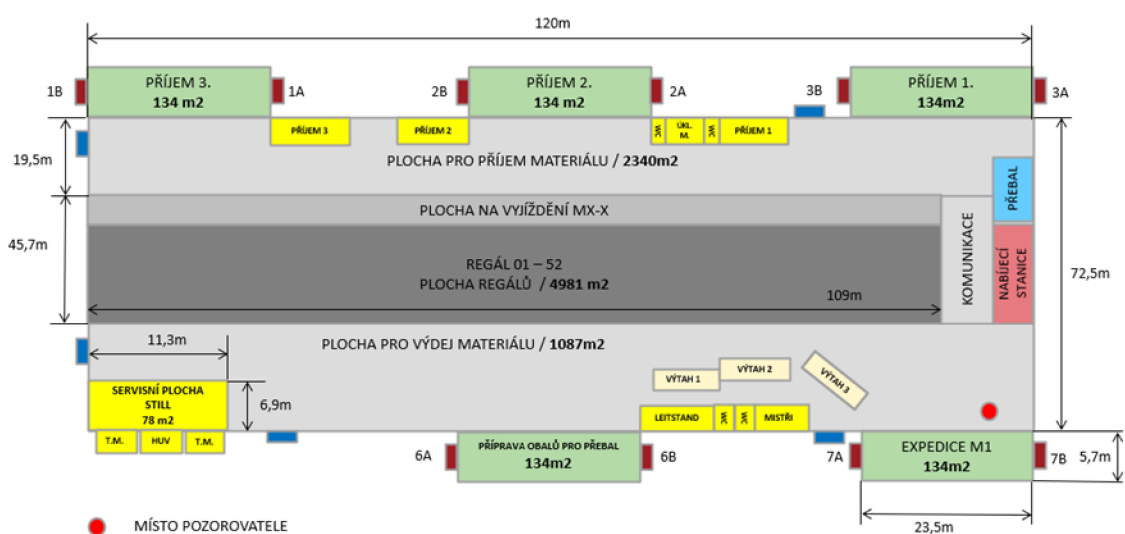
120m

1B
PŘÍJEM 3.
134 m2
1A
2B
PŘÍJEM 2.
134 m2
2A
3B
PŘÍJEM 1.
134m2
3A

PŘÍJEM 3
PŘÍJEM 2
WC
ÚKL. M.
WC
PŘÍJEM 1

19,5m
PLOCHA PRO PŘÍJEM MATERIÁLU / 2340m2
PŘEBAL

PLOCHA NA VYJÍŽDĚNÍ MX-X
45,7m
REGÁL 01 – 52
PLOCHA REGÁLŮ / 4981 m2
109m
KOMUNIKACE
NABÍJECÍ STANICE
72,5m

11,3m
PLOCHA PRO VÝDEJ MATERIÁLU / 1087m2
VÝTAH 1
VÝTAH 2
VÝTAH 3
SERVISNÍ PLOCHA STILL
78 m2
6,9m
LEITSTAND
WC
WC
MISTŘI
T.M.
HUV
T.M.

6A
PŘÍPRAVA OBALŮ PRO PŘEBAL
134m2
6B
7A
EXPEDICE M1
134m2
7B
5,7m

MÍSTO POZOROVATELE
23,5m